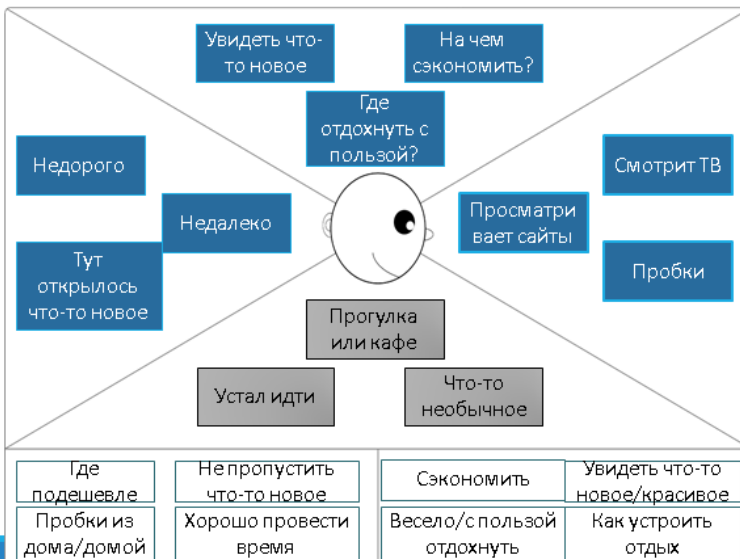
Увидеть что-то новое

На чем сэкономить?

Где отдохнуть с пользой?

Недорого

Недалеко

Тут открылось что-то новое

Смотрит ТВ

Просматривает сайты

Пробки

Прогулка или кафе

Устал идти

Что-то необычное

Где подешевле

Не пропустить что-то новое

Пробки из дома/домой

Хорошо провести время

Сэкономить

Увидеть что-то новое/красивое

Весело/с пользой отдохнуть

Как устроить отдых